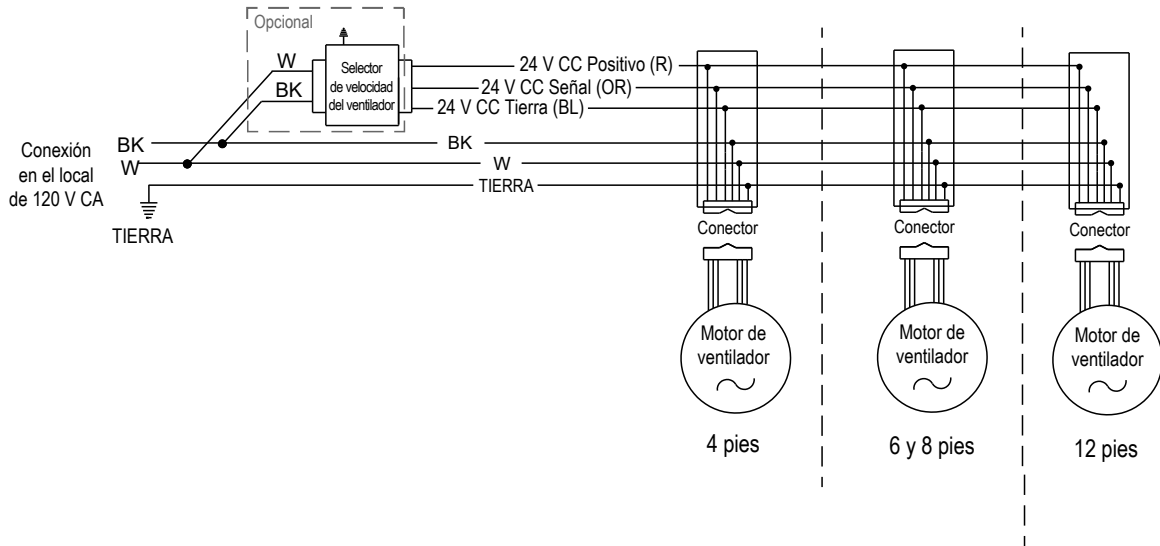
Opcional

W

BK

Selector de velocidad del ventilador

24 V CC Positivo (R)

24 V CC Señal (OR)

24 V CC Tierra (BL)

Conexión en el local de 120 V CA

BK

W

BK

W

TIERRA

TIERRA

Conector

Motor de ventilador

4 pies

Conector

Motor de ventilador

6 y 8 pies

Conector

Motor de ventilador

12 pies